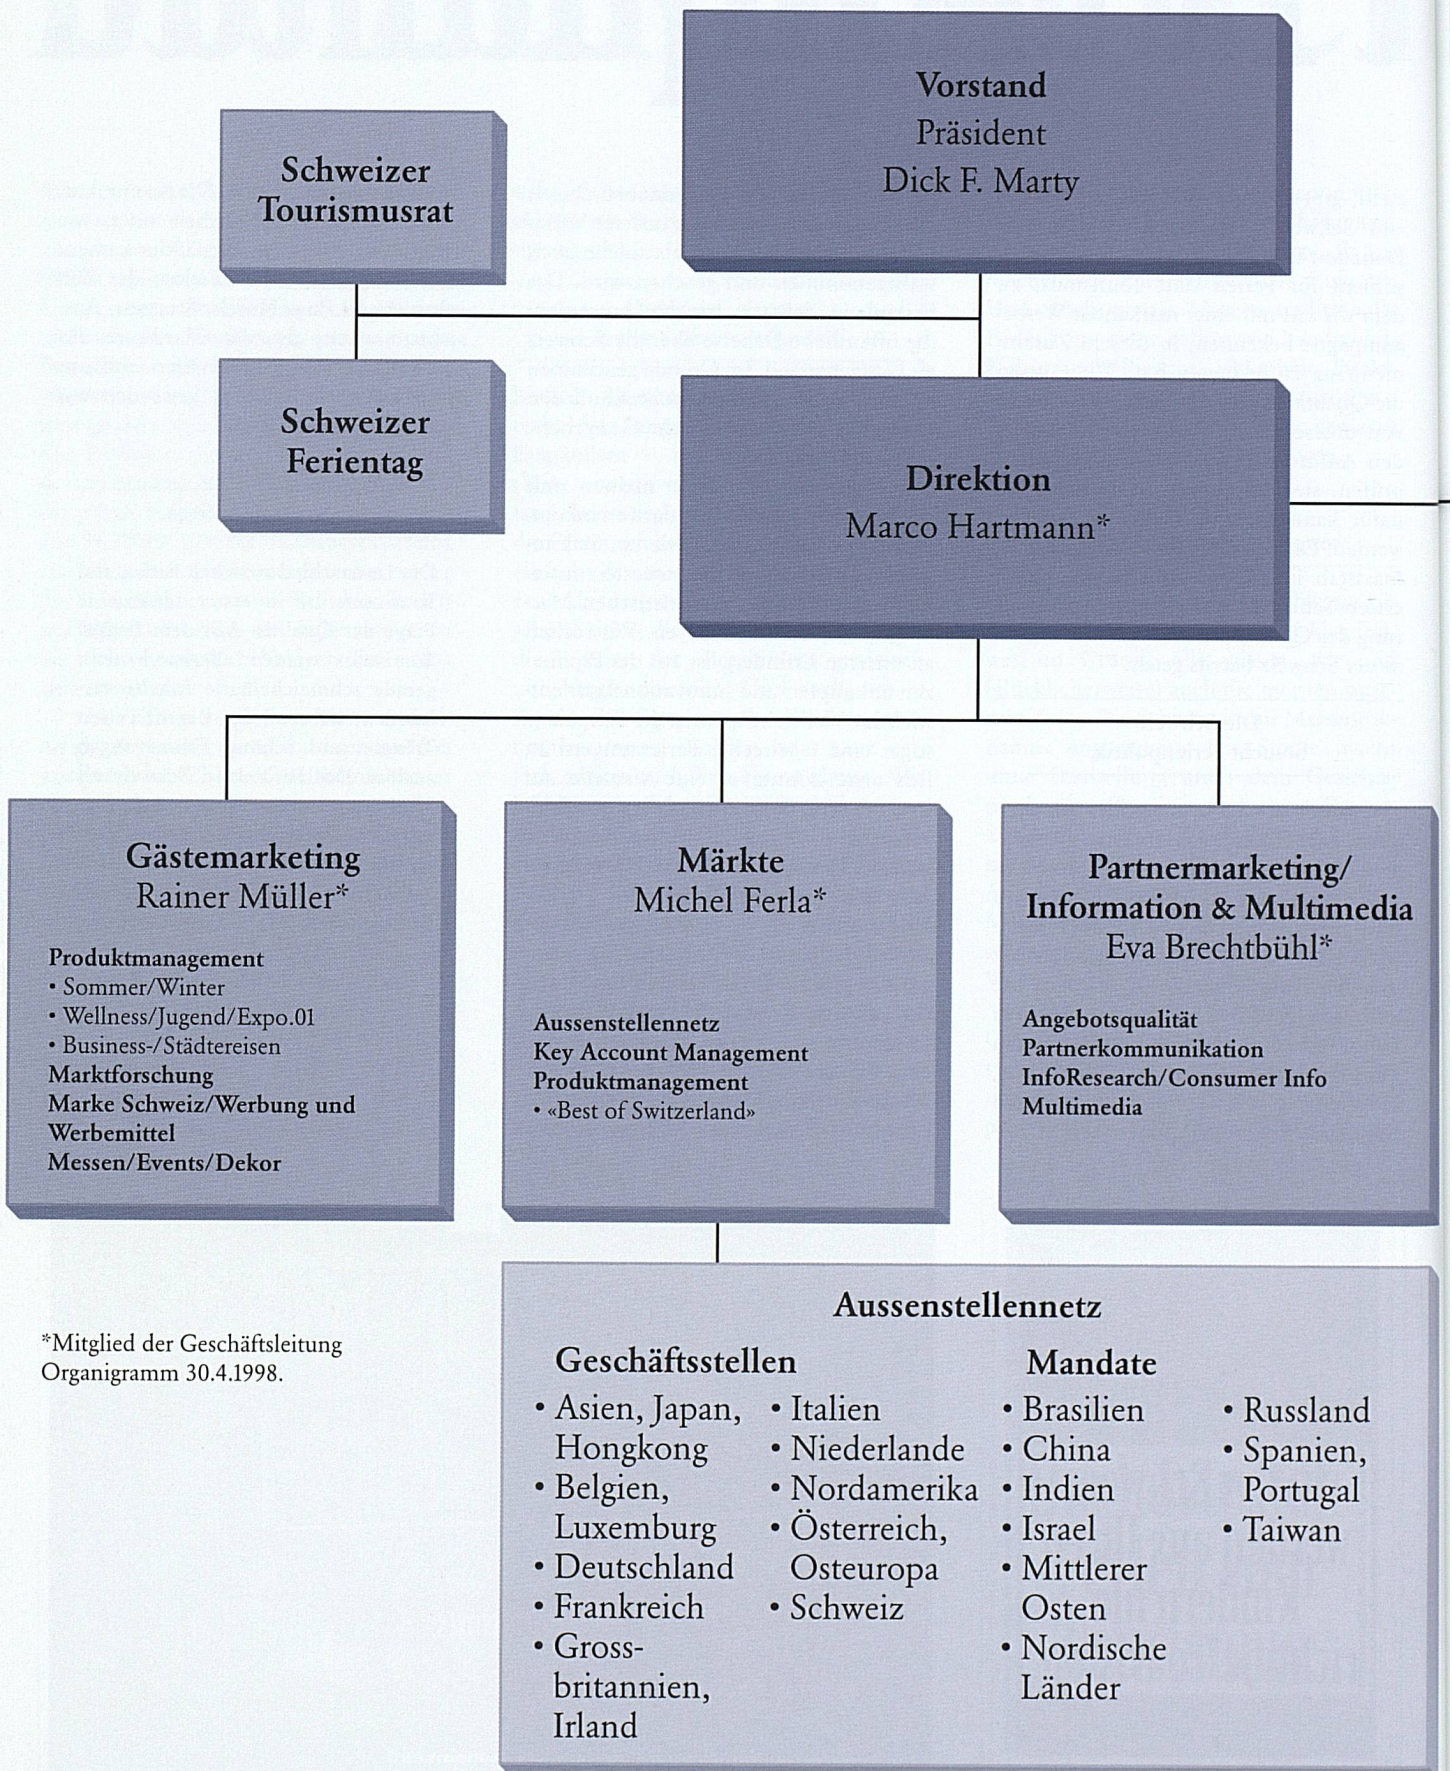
Vorstand
Präsident
Dick F. Marty

Schweizer Tourismusrat

Schweizer Ferientag

Direktion
Marco Hartmann*

Gästemarketing
Rainer Müller*

Produktmanagement
• Sommer/Winter
• Wellness/Jugend/Expo.01
• Business-/Städtereisen
Marktforschung
Marke Schweiz/Werbung und Werbemittel
Messen/Events/Dekor

Märkte
Michel Ferla*

Aussenstellennetz
Key Account Management
Produktmanagement
• «Best of Switzerland»

Partnermarketing/
Information & Multimedia
Eva Brechtbühl*

Angebotsqualität
Partnerkommunikation
InfoResearch/Consumer Info
Multimedia

Aussenstellennetz

Geschäftsstellen
• Asien, Japan, Hongkong
• Belgien, Luxemburg
• Deutschland
• Frankreich
• Grossbritannien, Irland
• Italien
• Niederlande
• Nordamerika
• Österreich, Osteuropa
• Schweiz

Mandate
• Brasilien
• China
• Indien
• Israel
• Mittlerer Osten
• Nordische Länder
• Russland
• Spanien, Portugal
• Taiwan

*Mitglied der Geschäftsleitung
Organigramm 30.4.1998.